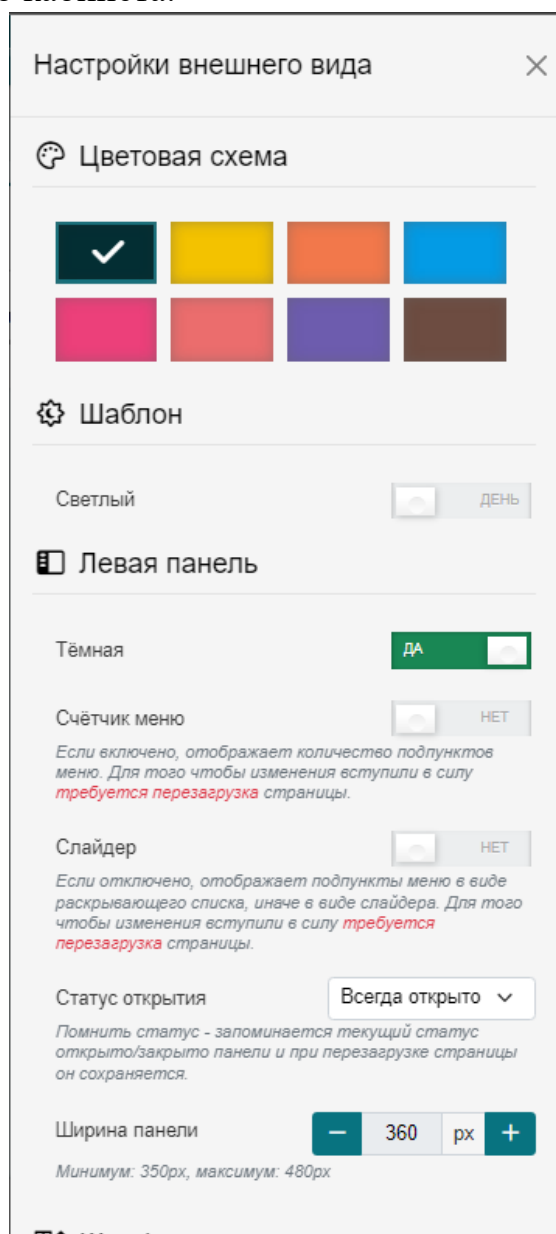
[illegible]

Настройки внешнего вида ×

Цветовая схема

Шаблон

Светлый ДЕНЬ

Левая панель

Тёмная ДА

Счётчик меню НЕТ

Если включено, отображает количество подпунктов меню. Для того чтобы изменения вступили в силу требуется перезагрузка страницы.

Слайдер НЕТ

Если отключено, отображает подпункты меню в виде раскрывающего списка, иначе в виде слайдера. Для того чтобы изменения вступили в силу требуется перезагрузка страницы.

Статус открытия Всегда открыто

Помнить статус - запоминается текущий статус открыто/закрыто панели и при перезагрузке страницы он сохраняется.

Ширина панели − 360 px +

Минимум: 350px, максимум: 480px

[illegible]